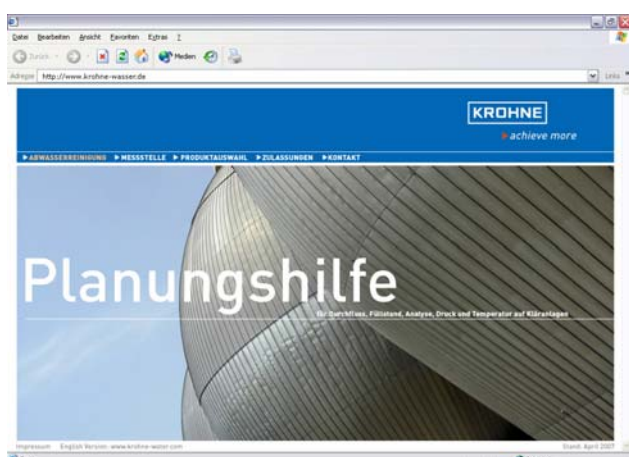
Datei Bearbeiten Ansicht Favoriten Extras ?

Zurück Medien

Adresse http://www.krohne-wasser.de

Links

KROHNE

achieve more

▶ABWASSERREINIGUNG ▶MESSSTELLE ▶PRODUKTAUSWAHL ▶ZULASSUNGEN ▶KONTAKT

Planungshilfe

für Durchfluss, Füllstand, Analyse, Druck und Temperatur auf Kläranlagen

Impressum English Version: www.krohne-water.com

Stand: April 2007